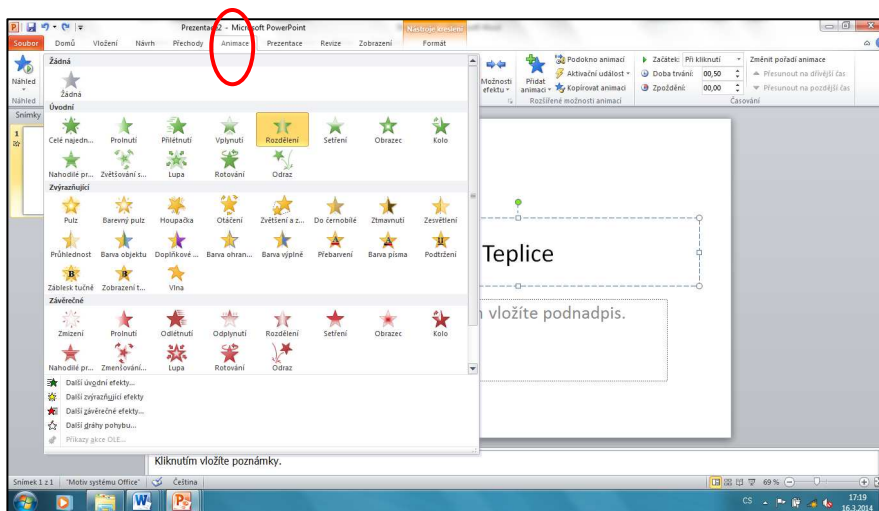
Prezentace2 - Microsoft PowerPoint
Nástroje kreslení
Soubor Domů Vložení Návrh Přechody Animace Prezentace Revize Zobrazení Formát
Náhled
Náhled
Snímky
Žádná
Žádná
Úvodní
Celé najedn... Prolnutí Přilétnutí Vplynutí Rozdělení Setření Obrazec Kolo
Nahodilé pr... Zvětšování s... Lupa Rotování Odraz
Zvýrazňující
Pulz Barevný pulz Houpačka Otáčení Zvětšení a z... Do černobílé Ztmavnutí Zesvětlení
Průhlednost Barva objektu Doplňkové ... Barva ohran... Barva výplně Přebarvení Barva písma Podtržení
Záblesk tučně Zobrazení t... Vlna
Závěrečné
Zmizení Prolnutí Odlétnutí Odplynutí Rozdělení Setření Obrazec Kolo
Nahodilé pr... Zmenšování... Lupa Rotování Odraz
Další úvodní efekty...
Další zvýrazňující efekty
Další závěrečné efekty...
Další dráhy pohybu...
Příkazy akce OLE...
Možnosti efektu
Přidat animaci
Podokno animací
Aktivační událost
Kopírovat animaci
Rozšířené možnosti animací
Začátek: Při kliknutí
Doba trvání: 00,50
Zpoždění: 00,00
Změnit pořadí animace
Přesunout na dřívější čas
Přesunout na pozdější čas
Časování
Teplice
vložíte podnadpis.
Kliknutím vložíte poznámky.
Snímek 1 z 1 "Motiv systému Office" Čeština
69 %
CS
17:19
16.3.2014